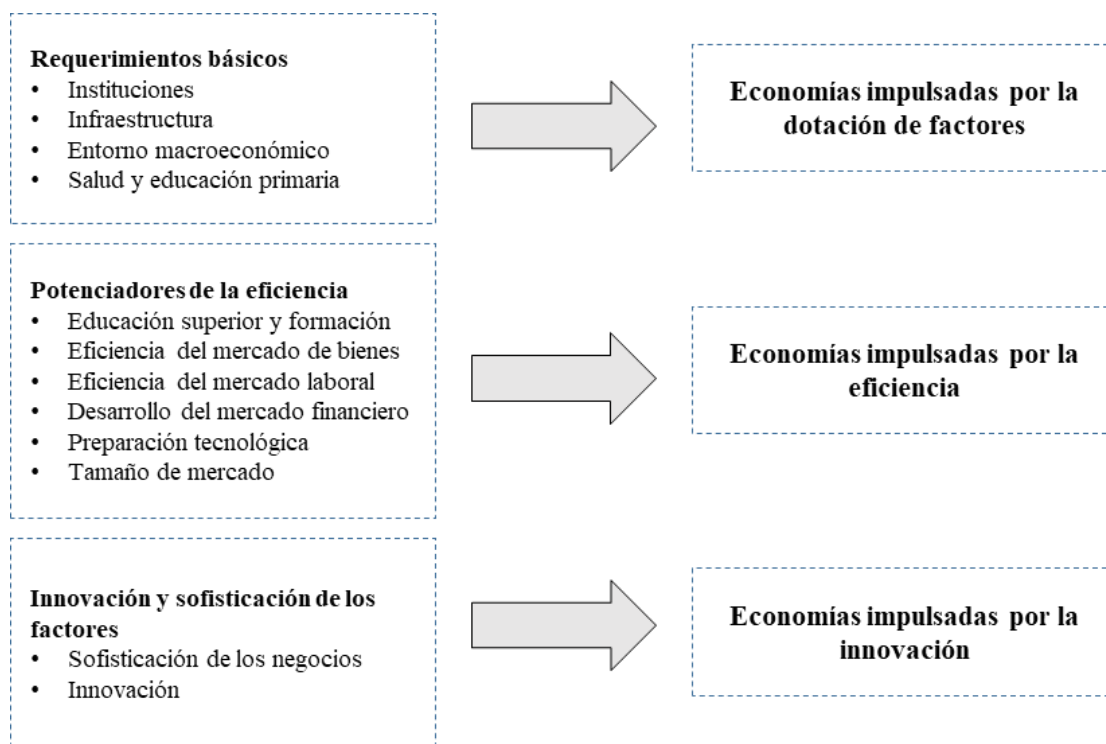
**Requerimientos básicos**
- Instituciones
- Infraestructura
- Entorno macroeconómico
- Salud y educación primaria

**Economías impulsadas por la dotación de factores**

**Potenciadores de la eficiencia**
- Educación superior y formación
- Eficiencia del mercado de bienes
- Eficiencia del mercado laboral
- Desarrollo del mercado financiero
- Preparación tecnológica
- Tamaño de mercado

**Economías impulsadas por la eficiencia**

**Innovación y sofisticación de los factores**
- Sofisticación de los negocios
- Innovación

**Economías impulsadas por la innovación**